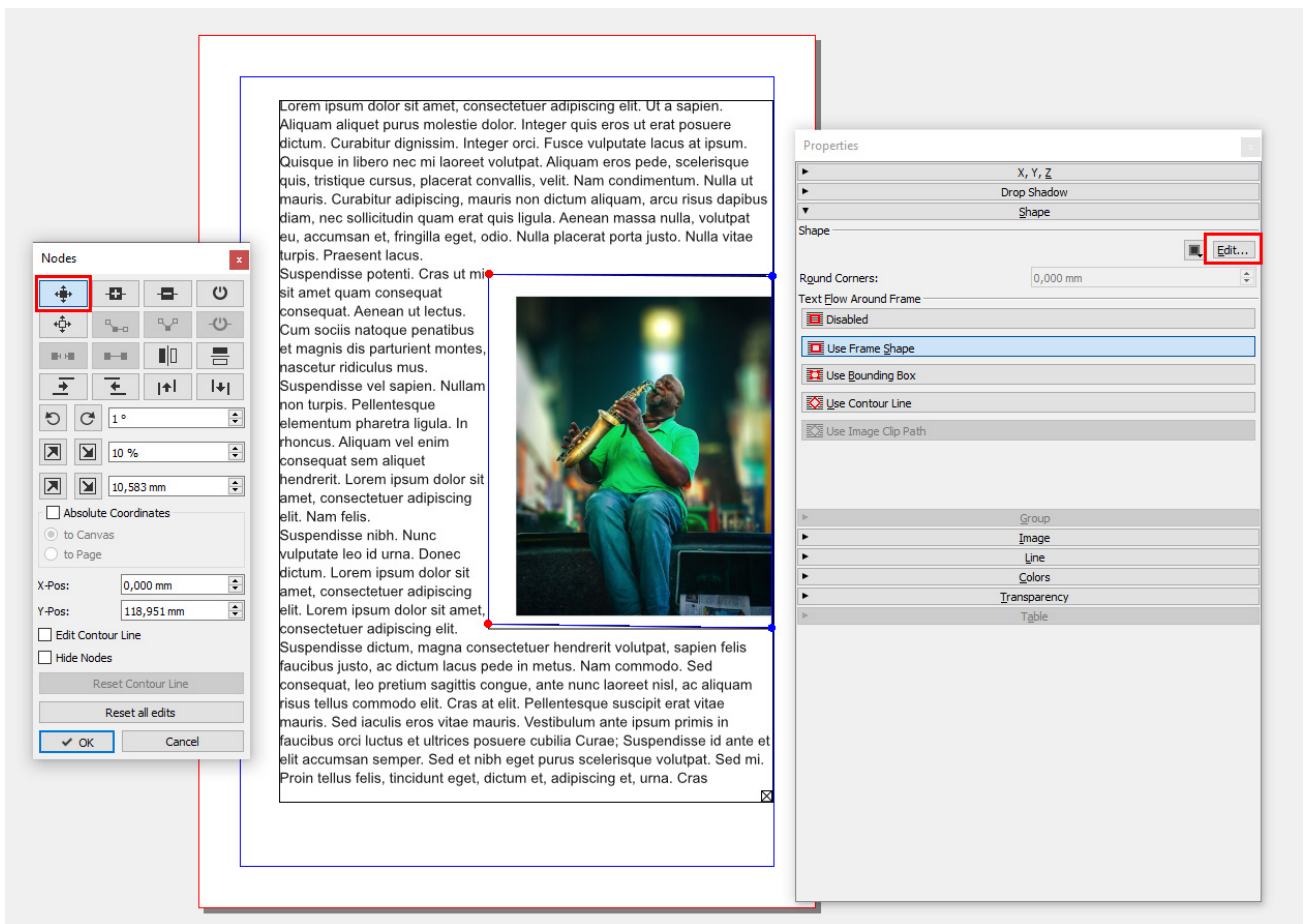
Nodes

1 °

10 %

10,583 mm

Absolute Coordinates
to Canvas
to Page

X-Pos: 0,000 mm
Y-Pos: 118,951 mm

Edit Contour Line
Hide Nodes

Reset Contour Line
Reset all edits
OK
Cancel

Lorem ipsum dolor sit amet, consectetuer adipiscing elit. Ut a sapien. Aliquam aliquet purus molestie dolor. Integer quis eros ut erat posuere dictum. Curabitur dignissim. Integer orci. Fusce vulputate lacus at ipsum. Quisque in libero nec mi laoreet volutpat. Aliquam eros pede, scelerisque quis, tristique cursus, placerat convallis, velit. Nam condimentum. Nulla ut mauris. Curabitur adipiscing, mauris non dictum aliquam, arcu risus dapibus diam, nec sollicitudin quam erat quis ligula. Aenean massa nulla, volutpat eu, accumsan et, fringilla eget, odio. Nulla placerat porta justo. Nulla vitae turpis. Praesent lacus.
Suspendisse potenti. Cras ut mi sit amet quam consequat consequat. Aenean ut lectus. Cum sociis natoque penatibus et magnis dis parturient montes, nascetur ridiculus mus. Suspendisse vel sapien. Nullam non turpis. Pellentesque elementum pharetra ligula. In rhoncus. Aliquam vel enim consequat sem aliquet hendrerit. Lorem ipsum dolor sit amet, consectetuer adipiscing elit. Nam felis.
Suspendisse nibh. Nunc vulputate leo id urna. Donec dictum. Lorem ipsum dolor sit amet, consectetuer adipiscing elit. Lorem ipsum dolor sit amet, consectetuer adipiscing elit.
Suspendisse dictum, magna consectetuer hendrerit volutpat, sapien felis faucibus justo, ac dictum lacus pede in metus. Nam commodo. Sed consequat, leo pretium sagittis congue, ante nunc laoreet nisl, ac aliquam risus tellus commodo elit. Cras at elit. Pellentesque suscipit erat vitae mauris. Sed iaculis eros vitae mauris. Vestibulum ante ipsum primis in faucibus orci luctus et ultrices posuere cubilia Curae; Suspendisse id ante et elit accumsan semper. Sed et nibh eget purus scelerisque volutpat. Sed mi. Proin tellus felis, tincidunt eget, dictum et, adipiscing et, urna. Cras

Properties
X, Y, Z
Drop Shadow
Shape
Shape
Edit...
Round Corners: 0,000 mm
Text Flow Around Frame
Disabled
Use Frame Shape
Use Bounding Box
Use Contour Line
Use Image Clip Path
Group
Image
Line
Colors
Transparency
Table